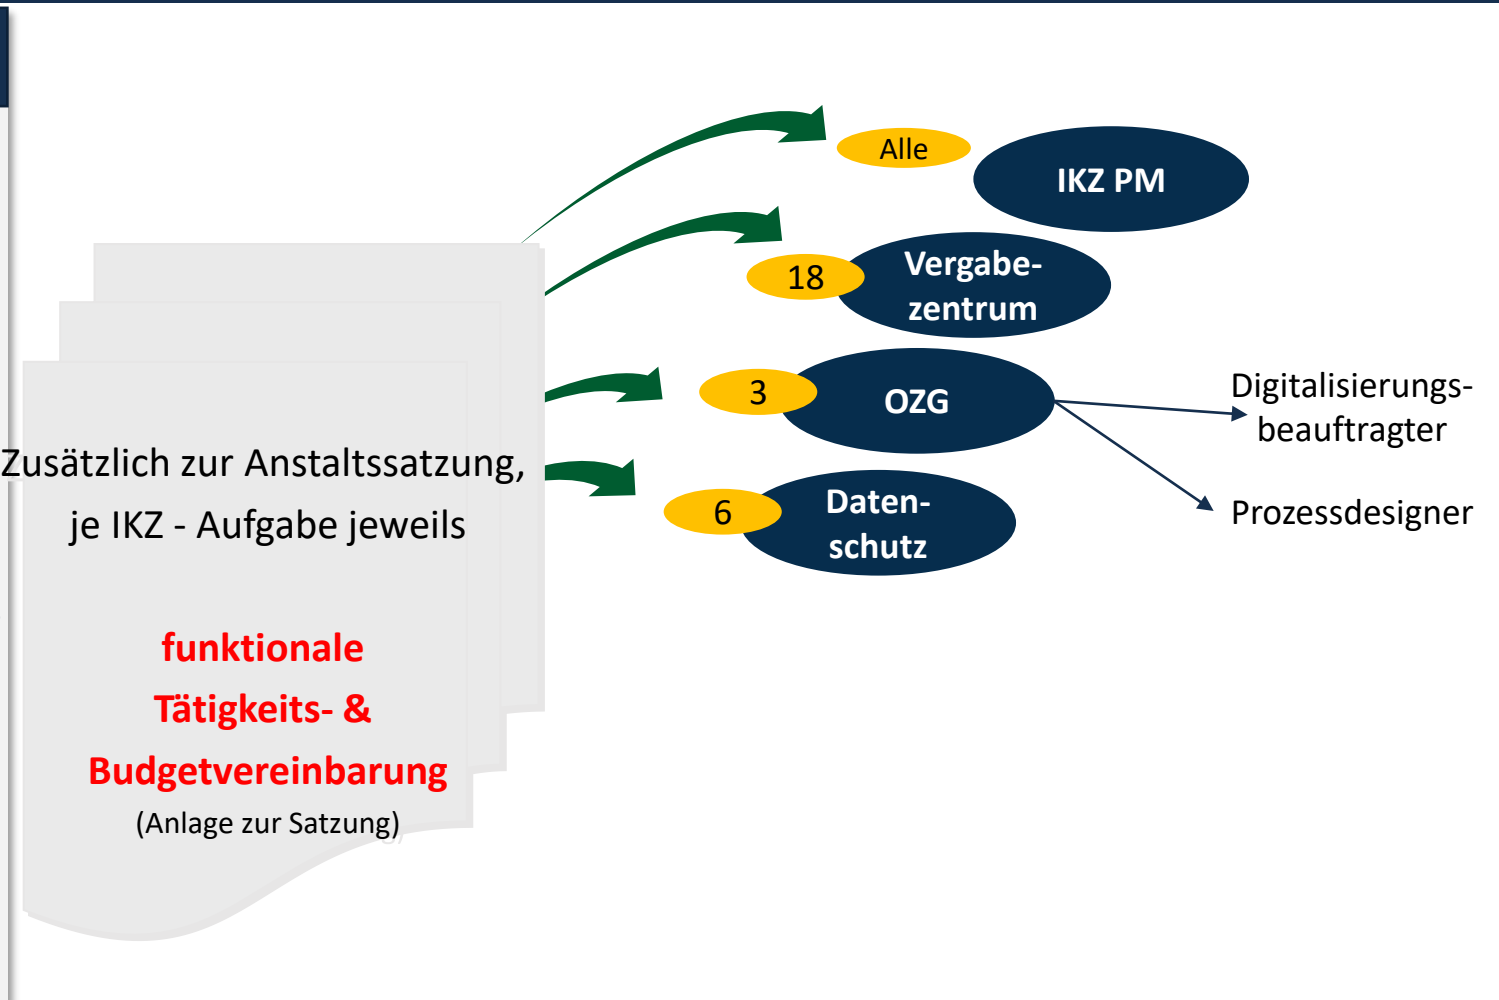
Zusätzlich zur Anstaltssatzung, je IKZ - Aufgabe jeweils

funktionale Tätigkeits- & Budgetvereinbarung
(Anlage zur Satzung)

Alle
IKZ PM

18
Vergabezentrum

3
OZG

Digitalisierungsbeauftragter

Prozessdesigner

6
Datenschutz